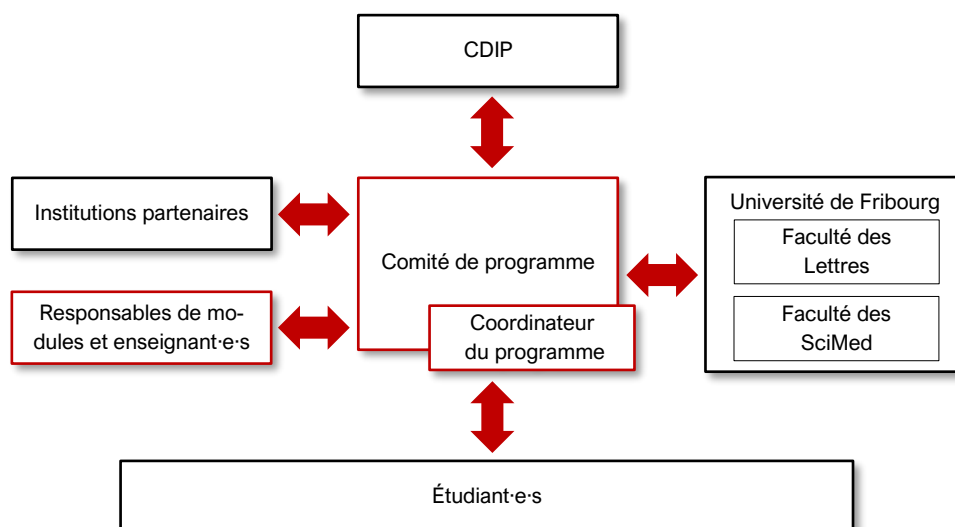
CDIP

Institutions partenaires

Responsables de modules et enseignant·e·s

Comité de programme

Coordinateur du programme

Université de Fribourg

Faculté des Lettres

Faculté des SciMed

Étudiant·e·s